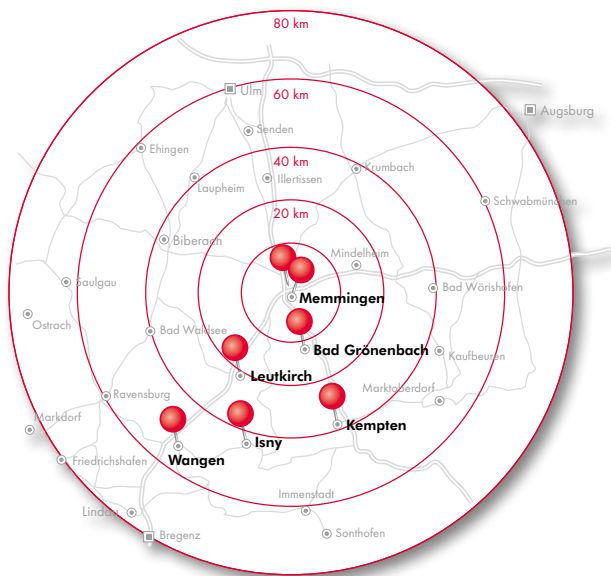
80 km
Ulm
60 km
Augsburg
Senden
Ehingen
40 km
Krumbach
Illertissen
Laupheim
Schwabmünchen
20 km
Biberach
Mindelheim
Saulgau
Memmingen
Bad Wörishofen
Ostrach
Bad Waldsee
Bad Grönenbach
Kaufbeuren
Leutkirch
Ravensburg
Marktoberdorf
Markdorf
Kempten
Isny
Friedrichshafen
Wangen
Immenstadt
Lindau
Sonthofen
Bregenz